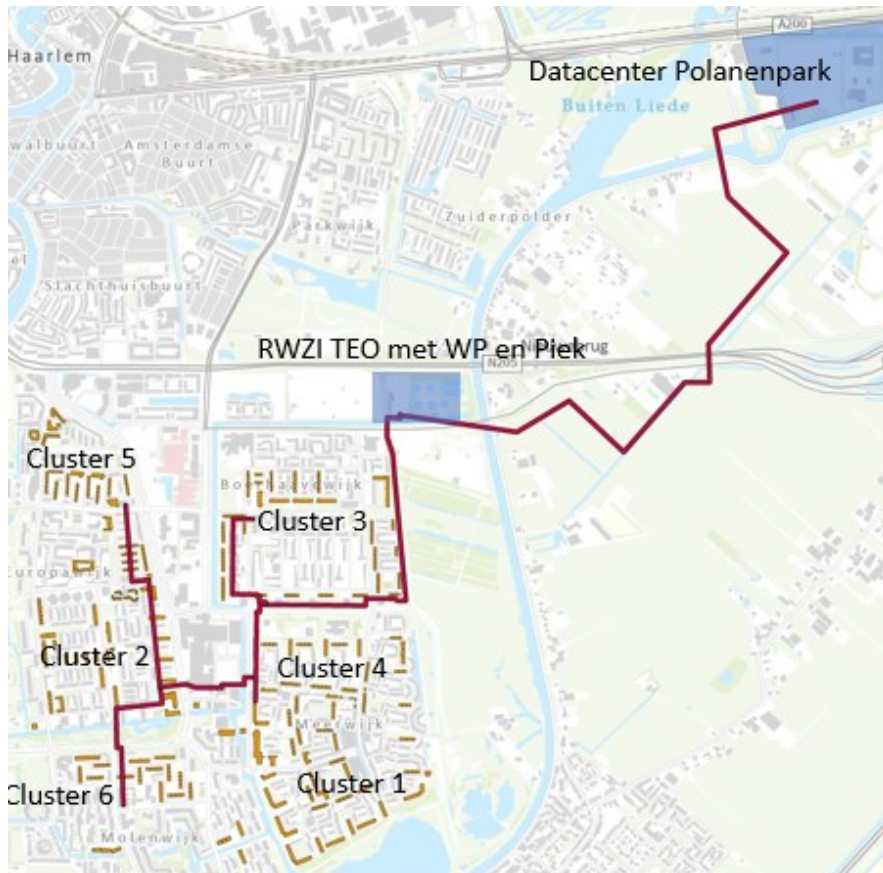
A200
Haarlem
Datacenter Polanenpark
Buiten Liede
walbuurt
Amsterdamse Buurt
Parkwijk
Zuiderpolder
Slachthuisbuurt
RWZI TEO met WP en Piek
N205
Cluster 5
Boerhaavewijk
Cluster 3
Europawijk
Cluster 2
Cluster 4
Meerwijk
Cluster 1
Cluster 6
Molenwijk